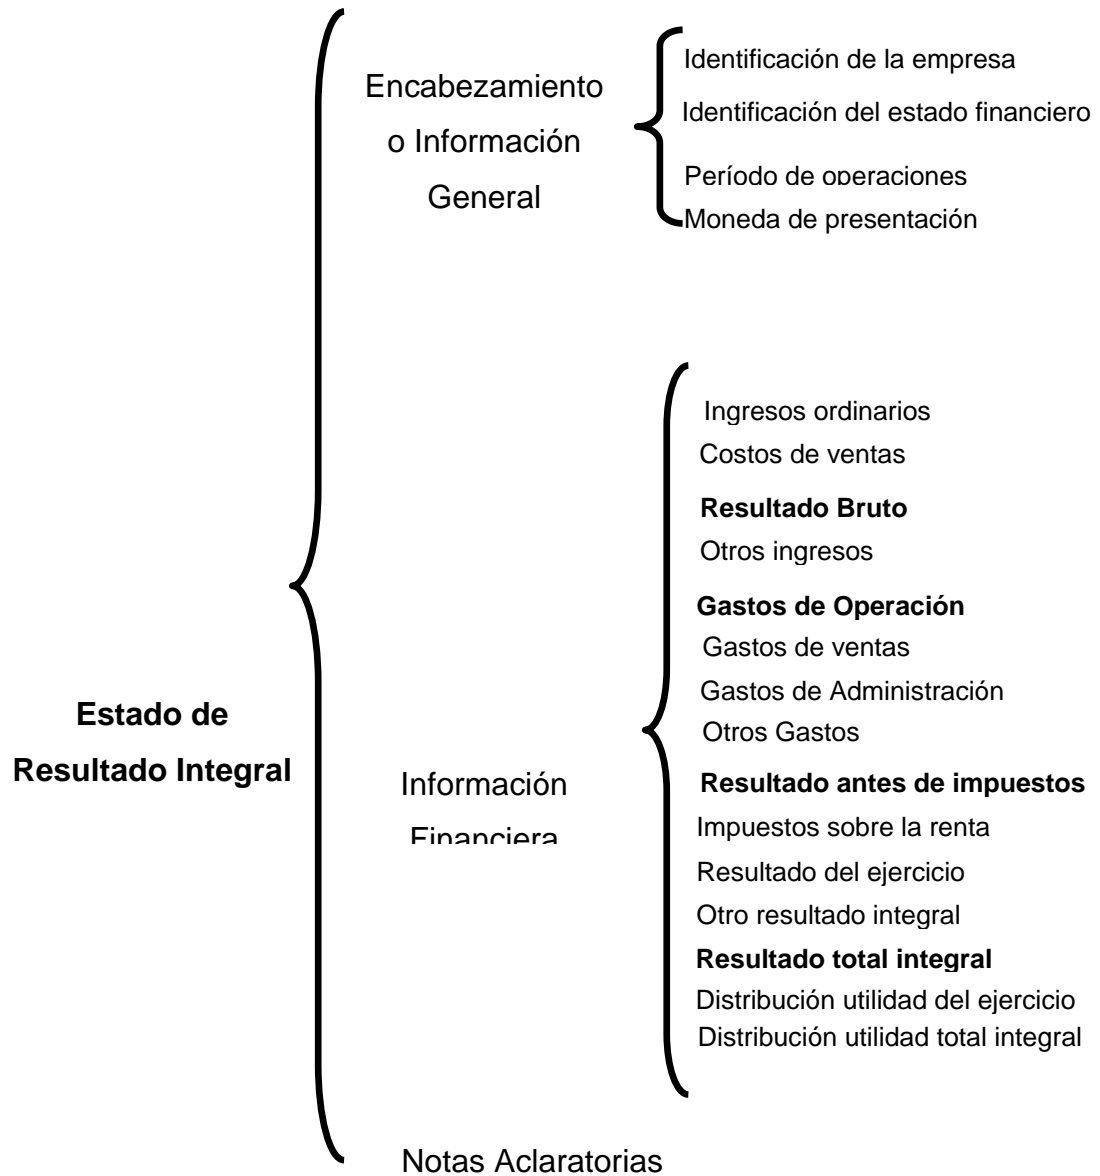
Estado de Resultado Integral

Encabezamiento o Información General

Identificación de la empresa
Identificación del estado financiero
Período de operaciones
Moneda de presentación

Información Financiera

Ingresos ordinarios
Costos de ventas
**Resultado Bruto**
Otros ingresos
**Gastos de Operación**
Gastos de ventas
Gastos de Administración
Otros Gastos
**Resultado antes de impuestos**
Impuestos sobre la renta
Resultado del ejercicio
Otro resultado integral
**Resultado total integral**
Distribución utilidad del ejercicio
Distribución utilidad total integral

Notas Aclaratorias